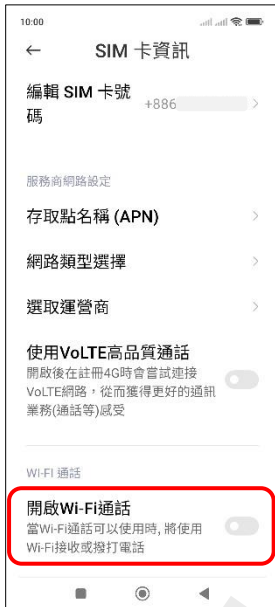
10:00

←

SIM 卡資訊

編輯 SIM 卡號碼

+886

服務商網路設定

存取點名稱 (APN)

網路類型選擇

選取運營商

使用VoLTE高品質通話

開啟後在註冊4G時會嘗試連接VoLTE網路，從而獲得更好的通訊業務(通話等)感受

WI-FI 通話

開啟Wi-Fi通話

當Wi-Fi通話可以使用時，將使用Wi-Fi接收或撥打電話